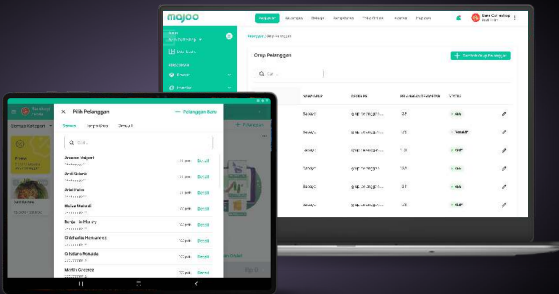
majoo

Pelanggan

Grup Pelanggan

+ Tambah Grup Pelanggan

Cari...

Pilih Pelanggan

+ Pelanggan Baru

Semua

Cari...

Amanda Hulyard

Andi Setiawan

Arief Putra

Bayu Maulud

Bunga Ivandhany

Chelmalia Mohammad

Christiano Rolando

Martin Grizener

Pilih